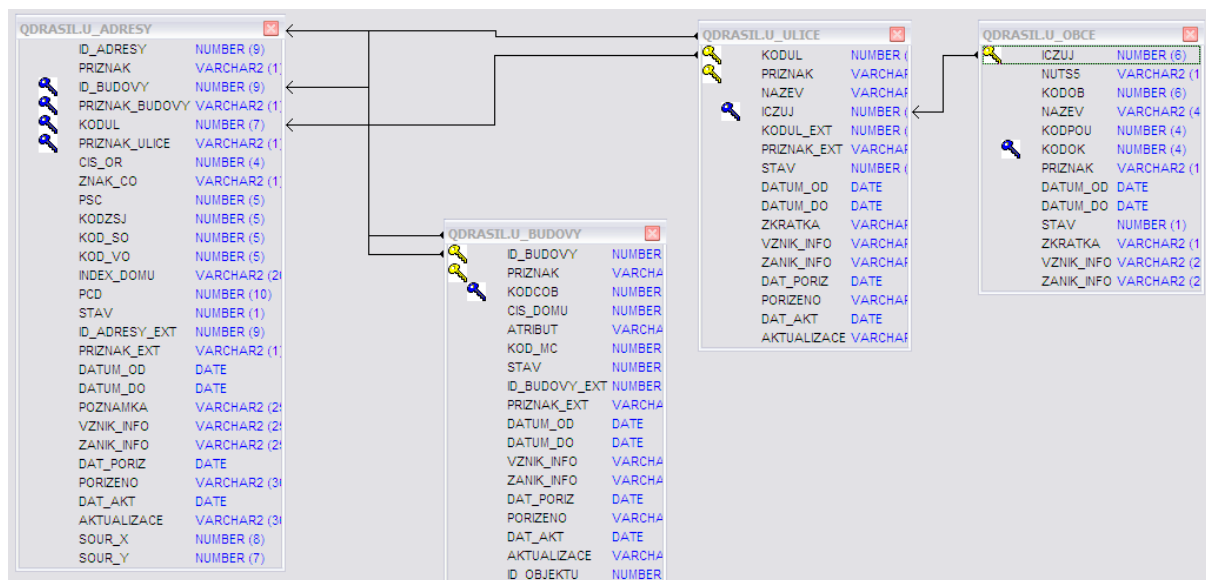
QDRASIL.U_ADRESY

| | |
|---|---|
| ID_ADRESY | NUMBER (9) |
| PRIZNAK | VARCHAR2 (1) |
| ID_BUDOVY | NUMBER (9) |
| PRIZNAK_BUDOVY | VARCHAR2 (1) |
| KODUL | NUMBER (7) |
| PRIZNAK_ULICE | VARCHAR2 (1) |
| CIS_OR | NUMBER (4) |
| ZNAK_CO | VARCHAR2 (1) |
| PSC | NUMBER (5) |
| KODZSJ | NUMBER (5) |
| KOD_SO | NUMBER (5) |
| KOD_VO | NUMBER (5) |
| INDEX_DOMU | VARCHAR2 (2 |
| PCD | NUMBER (10) |
| STAV | NUMBER (1) |
| ID_ADRESY_EXT | NUMBER (9) |
| PRIZNAK_EXT | VARCHAR2 (1) |
| DATUM_OD | DATE |
| DATUM_DO | DATE |
| POZNAMKA | VARCHAR2 (2 |
| VZNIK_INFO | VARCHAR2 (2 |
| ZANIK_INFO | VARCHAR2 (2 |
| DAT_PORIZ | DATE |
| PORIZENO | VARCHAR2 (3 |
| DAT_AKT | DATE |
| AKTUALIZACE | VARCHAR2 (3 |
| SOUR_X | NUMBER (8) |
| SOUR_Y | NUMBER (7) |

QDRASIL.U_BUDOVY

| | |
|---|---|
| ID_BUDOVY | NUMBER |
| PRIZNAK | VARCHA |
| KODCOB | NUMBER |
| CIS_DOMU | NUMBER |
| ATRIBUT | VARCHA |
| KOD_MC | NUMBER |
| STAV | NUMBER |
| ID_BUDOVY_EXT | NUMBER |
| PRIZNAK_EXT | VARCHA |
| DATUM_OD | DATE |
| DATUM_DO | DATE |
| VZNIK_INFO | VARCHA |
| ZANIK_INFO | VARCHA |
| DAT_PORIZ | DATE |
| PORIZENO | VARCHA |
| DAT_AKT | DATE |
| AKTUALIZACE | VARCHA |
| ID_OBJEKTU | NUMBER |

QDRASIL.U_ULICE

| | |
|---|---|
| KODUL | NUMBER ( |
| PRIZNAK | VARCHAR |
| NAZEV | VARCHAR |
| ICZUJ | NUMBER ( |
| KODUL_EXT | NUMBER ( |
| PRIZNAK_EXT | VARCHAR |
| STAV | NUMBER ( |
| DATUM_OD | DATE |
| DATUM_DO | DATE |
| ZKRATKA | VARCHAR |
| VZNIK_INFO | VARCHAR |
| ZANIK_INFO | VARCHAR |
| DAT_PORIZ | DATE |
| PORIZENO | VARCHAR |
| DAT_AKT | DATE |
| AKTUALIZACE | VARCHAR |

QDRASIL.U_OBCE

| | |
|---|---|
| ICZUJ | NUMBER (6) |
| NUTS5 | VARCHAR2 (1 |
| KODOB | NUMBER (6) |
| NAZEV | VARCHAR2 (4 |
| KODPOU | NUMBER (4) |
| KODOK | NUMBER (4) |
| PRIZNAK | VARCHAR2 (1 |
| DATUM_OD | DATE |
| DATUM_DO | DATE |
| STAV | NUMBER (1) |
| ZKRATKA | VARCHAR2 (1 |
| VZNIK_INFO | VARCHAR2 (2 |
| ZANIK_INFO | VARCHAR2 (2 |